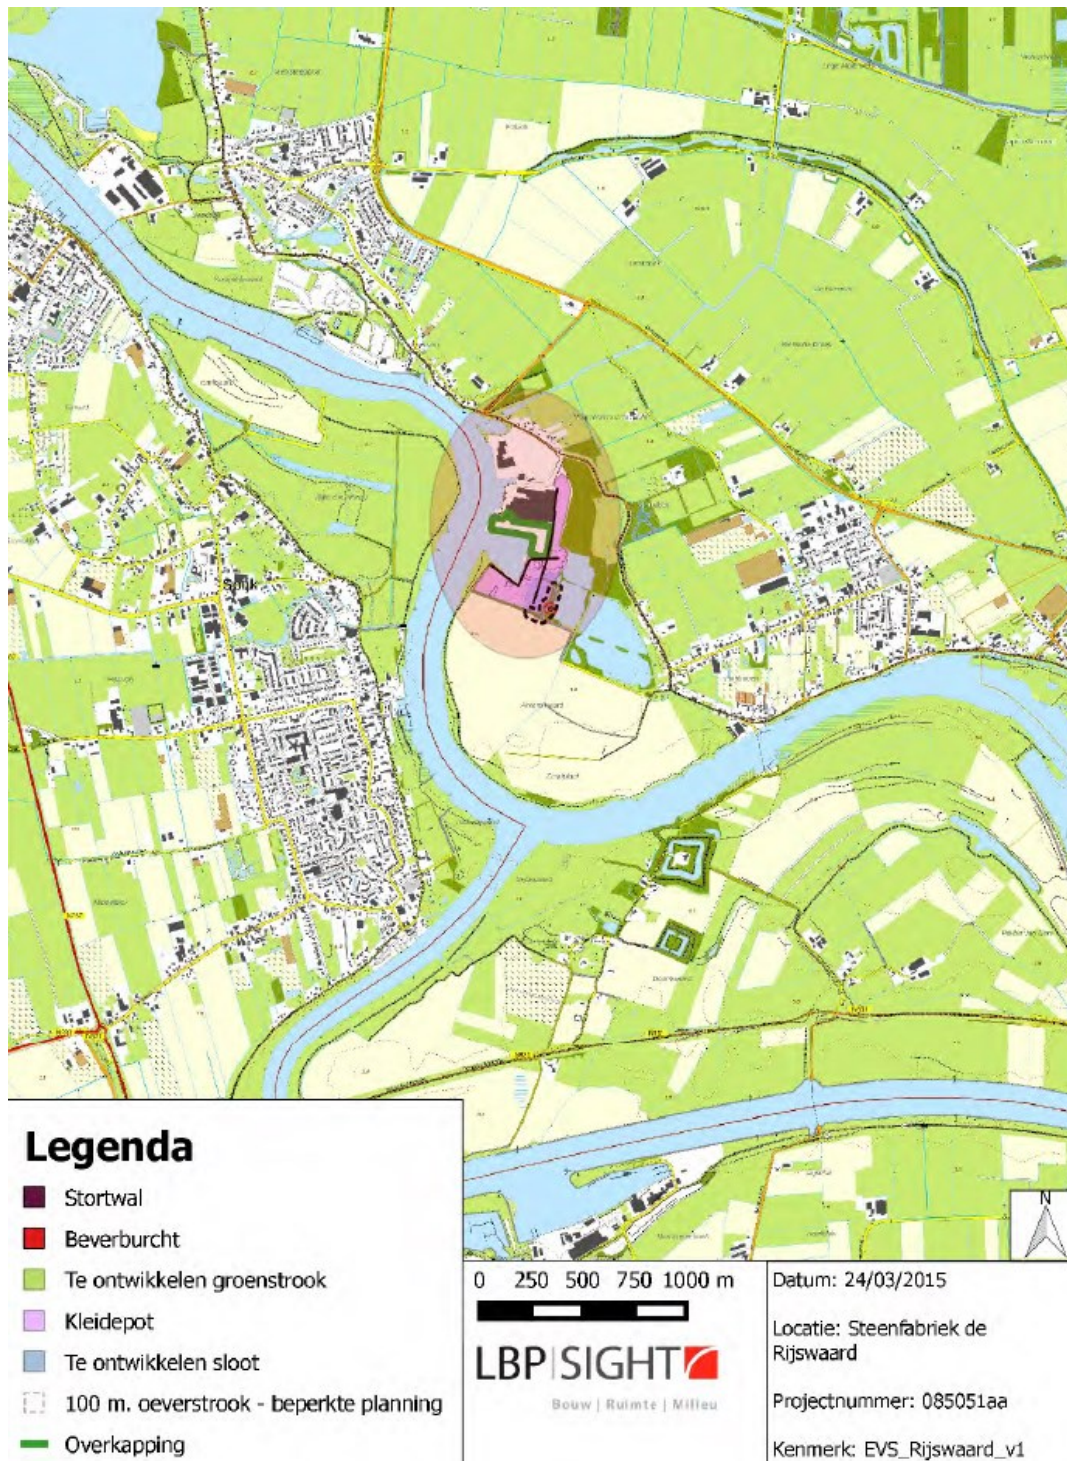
Spijk

Legenda
Stortwal
Beverburcht
Te ontwikkelen groenstrook
Kleidepot
Te ontwikkelen sloot
100 m. oeverstrook - beperkte planning
Overkapping

0 250 500 750 1000 m

LBP|SIGHT
Bouw | Ruimte | Milieu

Datum: 24/03/2015

Locatie: Steenfabriek de Rijswaard

Projectnummer: 085051aa

Kenmerk: EVS_Rijswaard_v1

N